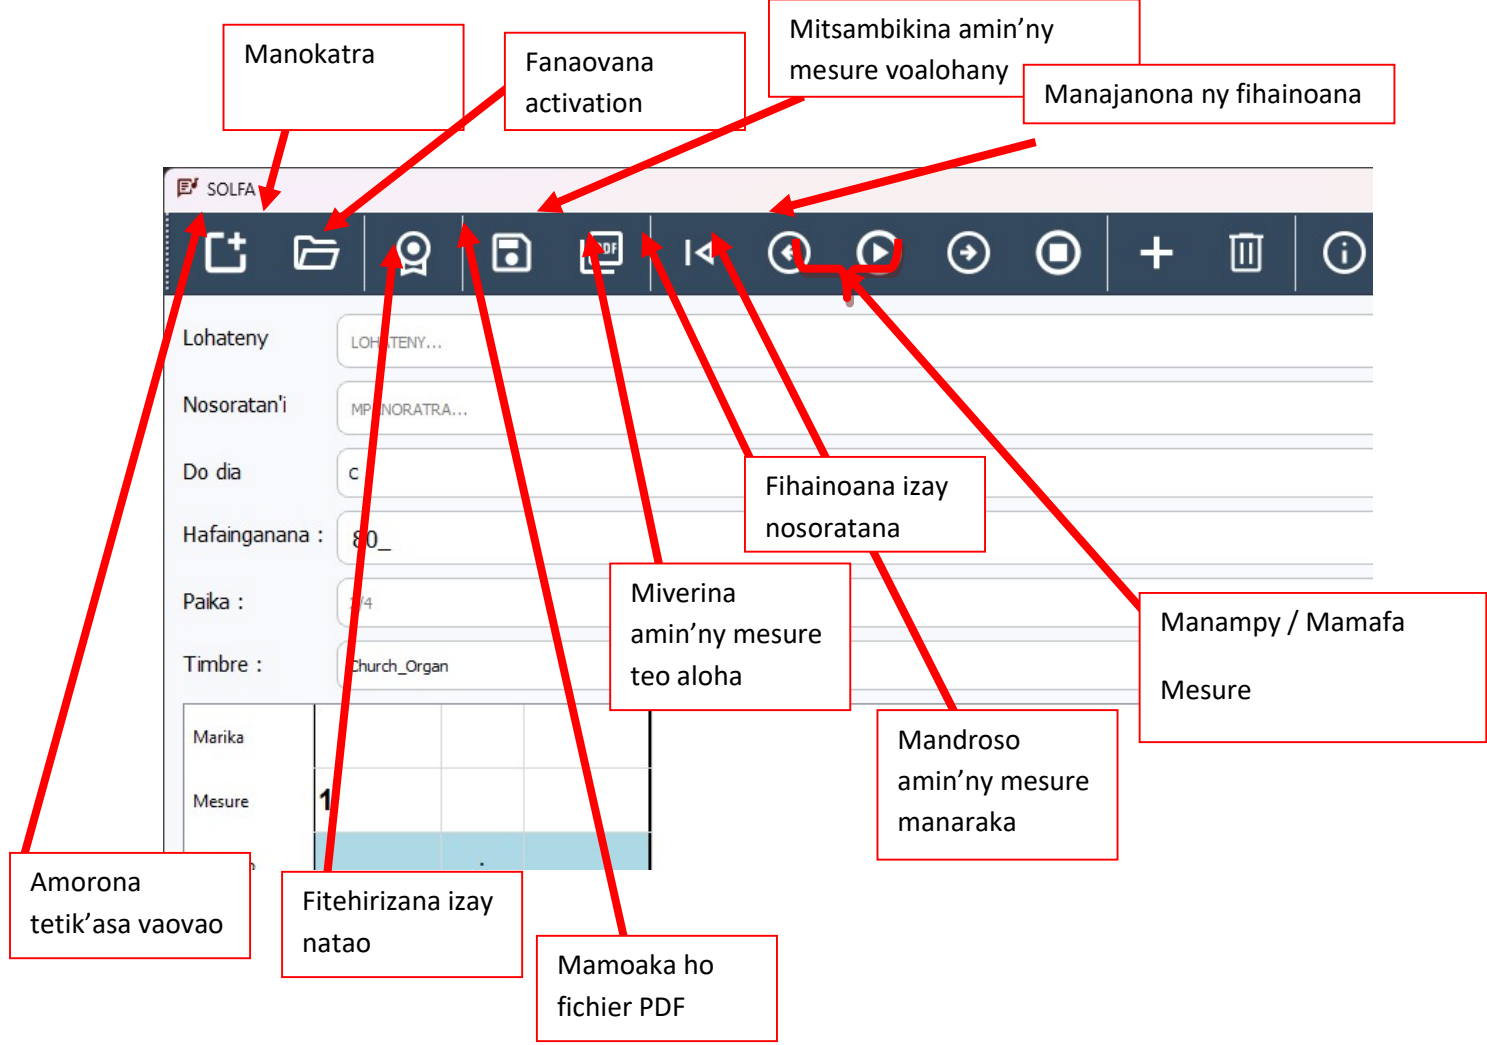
Manokatra

Fanaovana activation

Mitsambikina amin'ny mesure voalohany

Manajanona ny fihainoana

SOLFA

Lohateny

LOH TENY...

Nosoratan'i

MP NORATRA...

Do dia

C

Hafainganana :

80_

Paika :

4

Timbre :

Church_Organ

Marika

Mesure

1

Fihainoana izay nosoratana

Miverina amin'ny mesure teo aloha

Manampy / Mamafa

Mesure

Mandroso amin'ny mesure manaraka

Amorona tetik'asa vaovao

Fitehirizana izay natao

Mamoaka ho fichier PDF